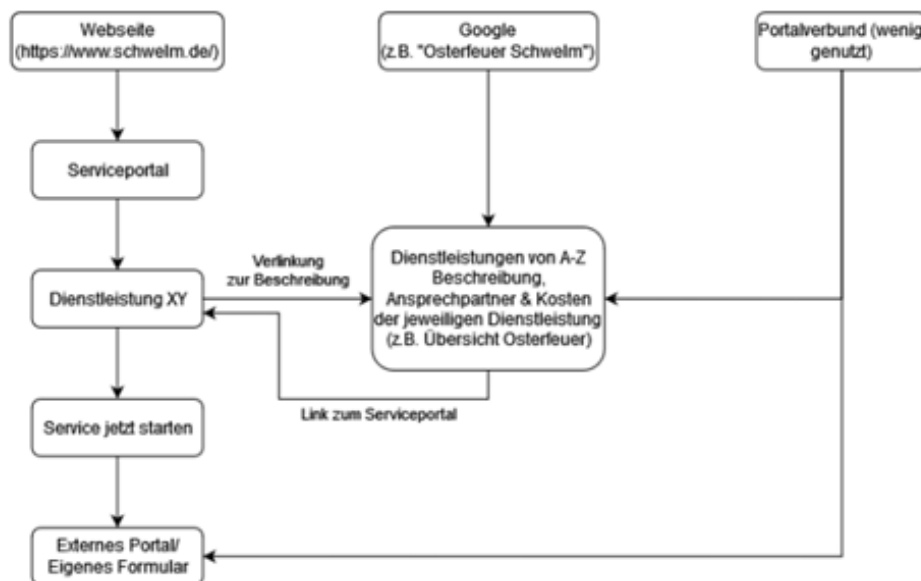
Webseite (https://www.schwelm.de/)

Google (z.B. "Osterfeuer Schwelm")

Portalverbund (wenig genutzt)

Serviceportal

Verlinkung zur Beschreibung

Dienstleistung XY

Dienstleistungen von A-Z Beschreibung, Ansprechpartner & Kosten der jeweiligen Dienstleistung (z.B. Übersicht Osterfeuer)

Link zum Serviceportal

Service jetzt starten

Externes Portal/ Eigenes Formular